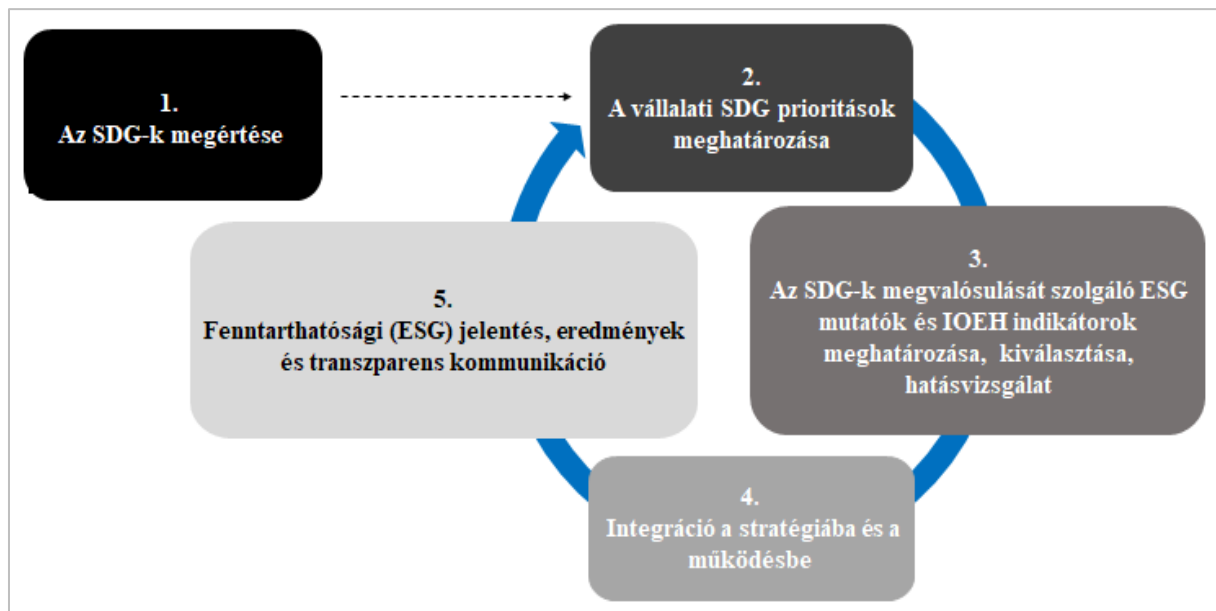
1.
Az SDG-k megértése

2.
A vállalati SDG prioritások meghatározása

3.
Az SDG-k megvalósulását szolgáló ESG mutatók és IOEH indikátorok meghatározása, kiválasztása, hatásvizsgálat

4.
Integráció a stratégiába és a működésbe

5.
Fenntarthatósági (ESG) jelentés, eredmények és transzparens kommunikáció